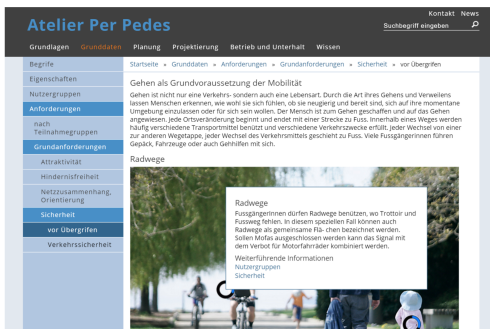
Atelier Per Pedes

Kontakt News

Suchbegriff eingeben

Grundlagen Grunddaten Planung Projektierung Betrieb und Unterhalt Wissen

Begriffe
Eigenschaften
Nutzergruppen
Anforderungen
nach Teilnahmegruppen
Grundanforderungen
Attraktivität
Hindernisfreiheit
Netzzusammenhang, Orientierung
Sicherheit
vor Übergriffen
Verkehrssicherheit

Startseite » Grunddaten » Anforderungen » Grundanforderungen » Sicherheit » vor Übergriffen

Gehen als Grundvoraussetzung der Mobilität

Gehen ist nicht nur eine Verkehrs- sondern auch eine Lebensart. Durch die Art ihres Gehens und Verweilens lassen Menschen erkennen, wie wohl sie sich fühlen, ob sie neugierig und bereit sind, sich auf ihre momentane Umgebung einzulassen oder für sich sein wollen. Der Mensch ist zum Gehen geschaffen und auf das Gehen angewiesen. Jede Ortsveränderung beginnt und endet mit einer Strecke zu Fuss. Innerhalb eines Weges werden häufig verschiedene Transportmittel benützt und verschiedene Verkehrszwecke erfüllt. Jeder Wechsel von einer zur anderen Wegetappe, jeder Wechsel des Verkehrsmittels geschieht zu Fuss. Viele FussgängerInnen führen Gepäck, Fahrzeuge oder auch Gehhilfen mit sich.

Radwege

Radwege

FussgängerInnen dürfen Radwege benützen, wo Trottoir und Fussweg fehlen. In diesem speziellen Fall können auch Radwege als gemeinsame Flä- chen bezeichnet werden. Sollen Mofas ausgeschlossen werden kann das Signal mit dem Verbot für Motorfahrräder kombiniert werden.

Weiterführende Informationen
Nutzergruppen
Sicherheit